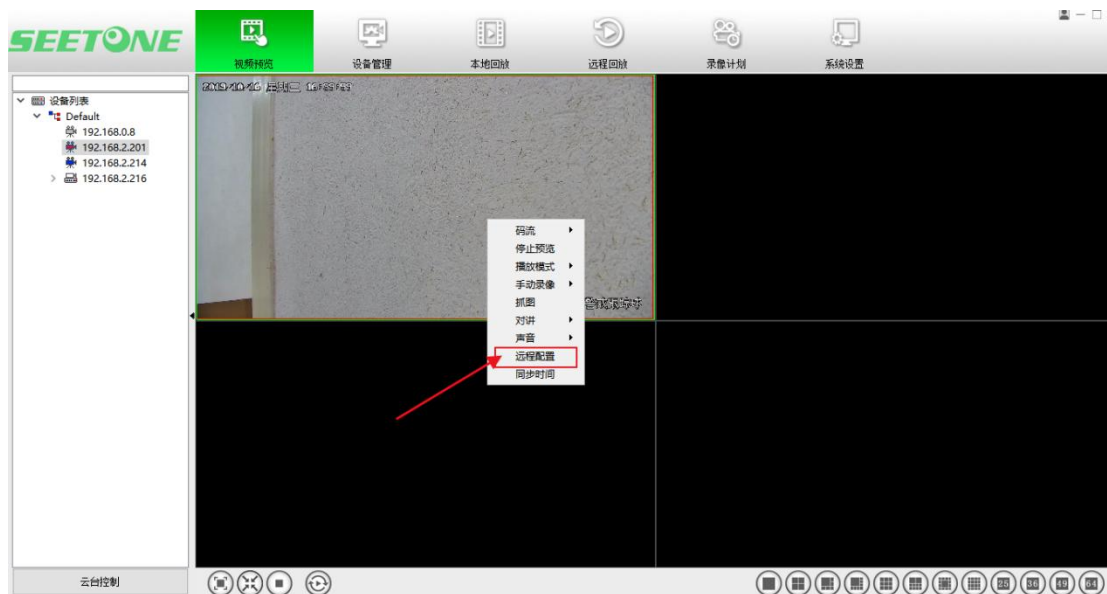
SEETONE

视频预览
设备管理
本地回放
远程回放
录像计划
系统设置

设备列表
Default
192.168.0.8
192.168.2.201
192.168.2.214
192.168.2.216

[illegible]

码流
停止预览
播放模式
手动录像
抓图
对讲
声音
远程配置
同步时间

云台控制

25 36 49 64